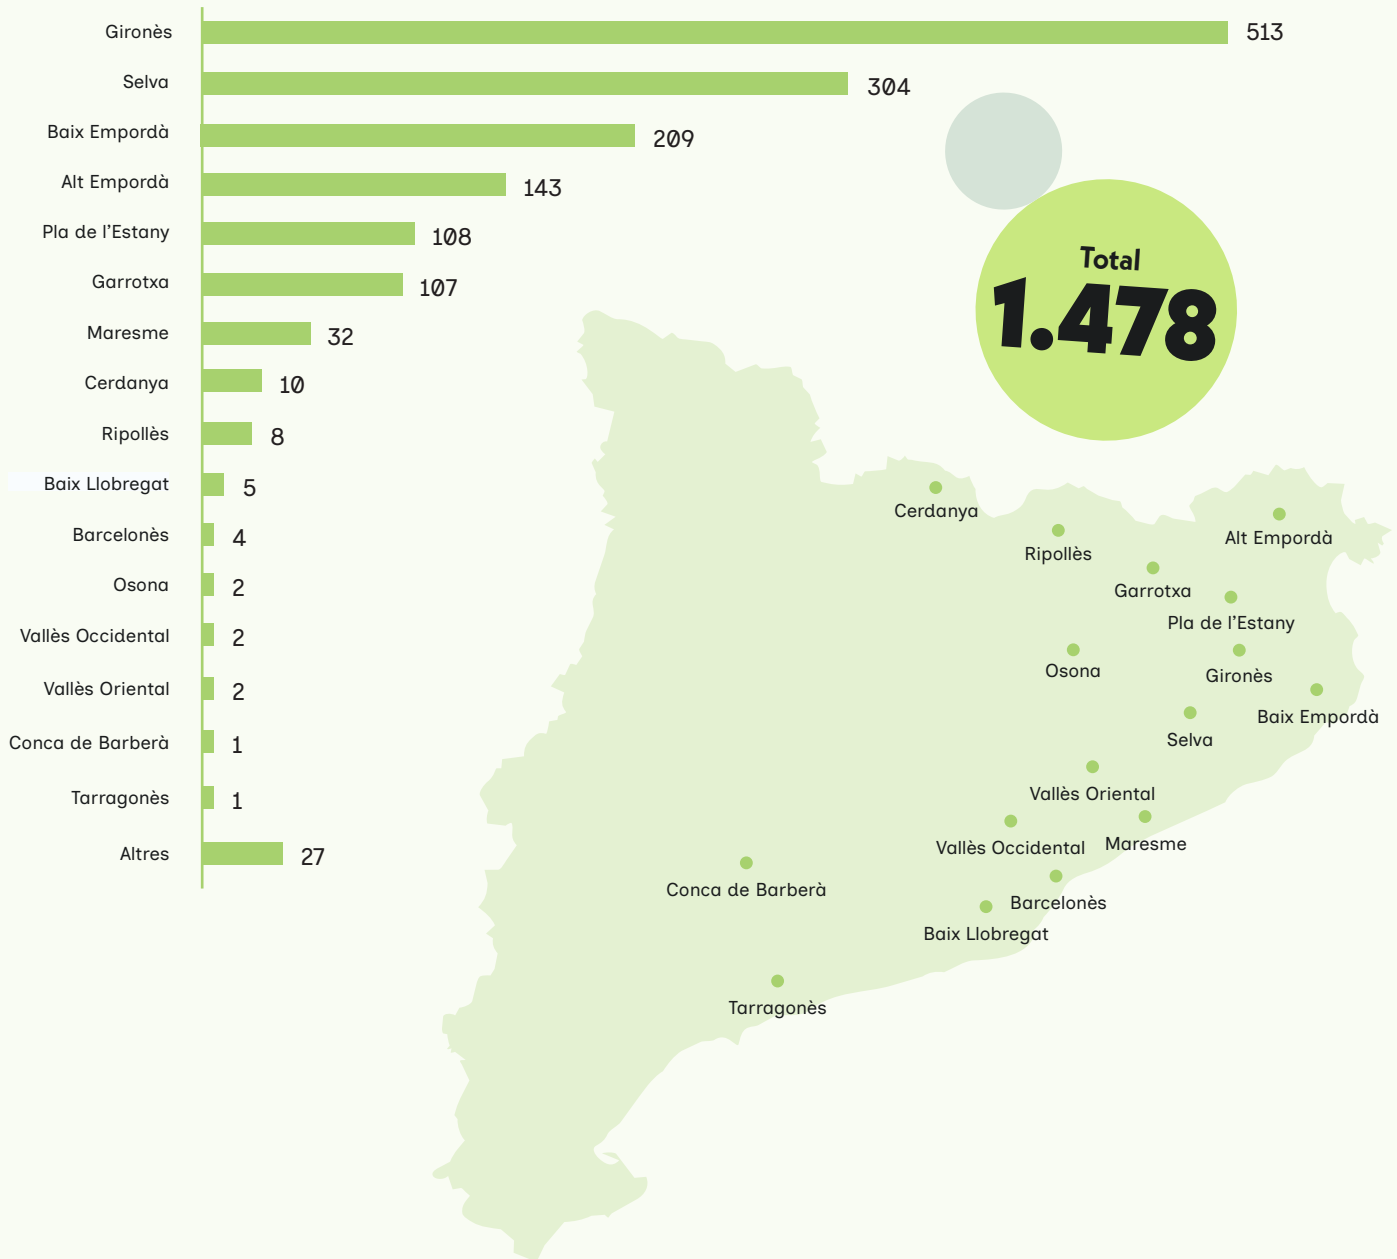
| | |
|---|---|
| Gironès | 513 |
| Selva | 304 |
| Baix Empordà | 209 |
| Alt Empordà | 143 |
| Pla de l'Estany | 108 |
| Garrotxa | 107 |
| Maresme | 32 |
| Cerdanya | 10 |
| Ripollès | 8 |
| Baix Llobregat | 5 |
| Barcelonès | 4 |
| Osona | 2 |
| Vallès Occidental | 2 |
| Vallès Oriental | 2 |
| Conca de Barberà | 1 |
| Tarragonès | 1 |
| Altres | 27 |

Total
1.478

Cerdanya
Ripollès
Alt Empordà
Garrotxa
Pla de l'Estany
Osona
Gironès
Baix Empordà
Selva
Vallès Oriental
Vallès Occidental
Maresme
Conca de Barberà
Barcelonès
Baix Llobregat
Tarragonès